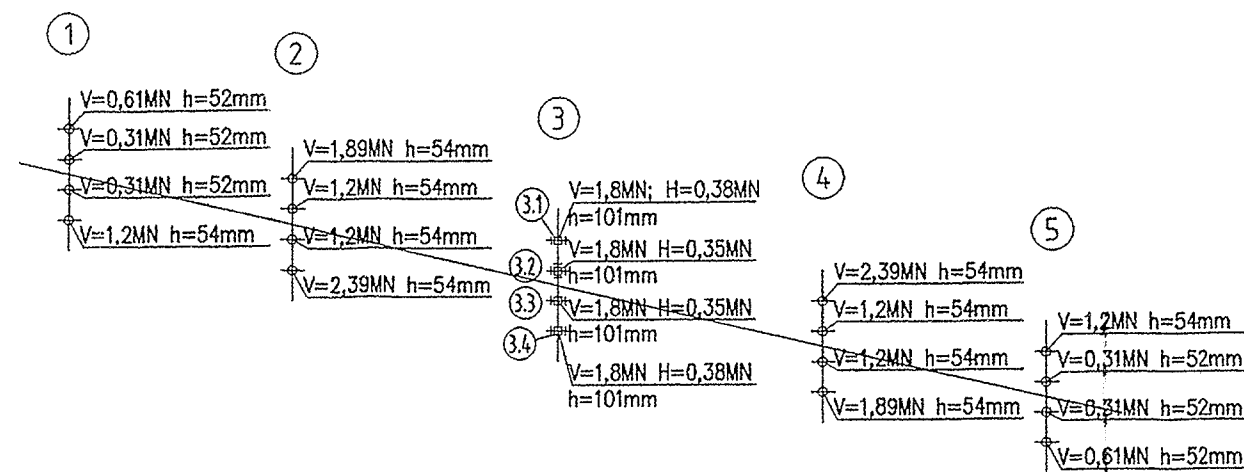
1

V=0,61MN h=52mm
V=0,31MN h=52mm
V=0,31MN h=52mm
V=1,2MN h=54mm

2

V=1,89MN h=54mm
V=1,2MN h=54mm
V=1,2MN h=54mm
V=2,39MN h=54mm

3

3.1
V=1,8MN; H=0,38MN
h=101mm
3.2
V=1,8MN H=0,35MN
h=101mm
3.3
V=1,8MN H=0,35MN
3.4
h=101mm
V=1,8MN H=0,38MN
h=101mm

4

V=2,39MN h=54mm
V=1,2MN h=54mm
V=1,2MN h=54mm
V=1,89MN h=54mm

5

V=1,2MN h=54mm
V=0,31MN h=52mm
V=0,31MN h=52mm
V=0,61MN h=52mm